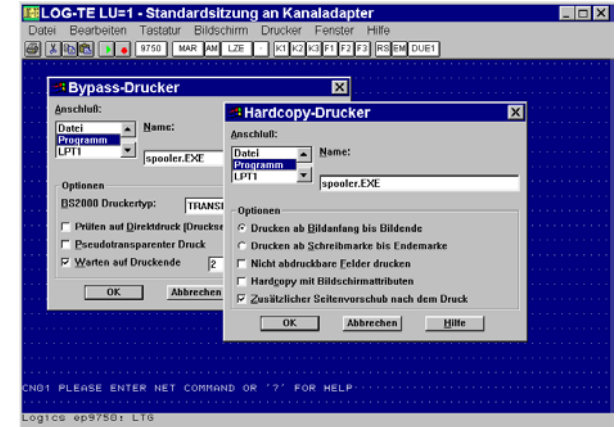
LOG-TE LU=1 - Standardsitzung an Kanaladapter

Datei Bearbeiten Tastatur Bildschirm Drucker Fenster Hilfe

9750 MAR AM LZE K1 K2 K3 F1 F2 F3 RS EM DUE1

Bypass-Drucker

Anschluß:

Datei
Programm
LPT1

Name:

spooler.EXE

Optionen

BS2000 Druckertyp: TRANS

Prüfen auf Direktdruck (Druckse

Pseudotransparenter Druck

Warten auf Druckende 2

OK Abbrechen

Hardcopy-Drucker

Anschluß:

Datei
Programm
LPT1

Name:

spooler.EXE

Optionen

Drucken ab Bildanfang bis Bildende

Drucken ab Schreibmarke bis Endemarke

Nicht abdruckbare Felder drucken

Hardcopy mit Bildschirmattributen

Zusätzlicher Seitenvorschub nach dem Druck

OK Abbrechen Hilfe

CN01 PLEASE ENTER NET COMMAND OR '?' FOR HELP

Logics ep9750: LTG